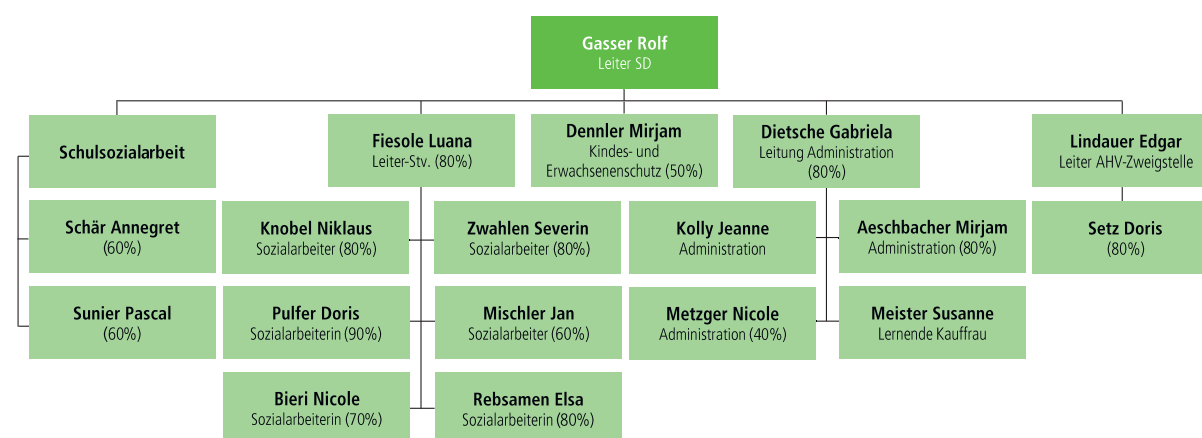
**Gasser Rolf**
Leiter SD

**Schulsozialarbeit**

**Schär Annegret**
(60%)

**Sunier Pascal**
(60%)

**Fiesole Luana**
Leiter-Stv. (80%)

**Knobel Niklaus**
Sozialarbeiter (80%)

**Zwahlen Severin**
Sozialarbeiter (80%)

**Pulfer Doris**
Sozialarbeiterin (90%)

**Mischler Jan**
Sozialarbeiter (60%)

**Bieri Nicole**
Sozialarbeiterin (70%)

**Rebsamen Elsa**
Sozialarbeiterin (80%)

**Dennler Mirjam**
Kindes- und Erwachsenenschutz (50%)

**Dietsche Gabriela**
Leitung Administration (80%)

**Kolly Jeanne**
Administration

**Aeschbacher Mirjam**
Administration (80%)

**Metzger Nicole**
Administration (40%)

**Meister Susanne**
Lernende Kauffrau

**Lindauer Edgar**
Leiter AHV-Zweigstelle

**Setz Doris**
(80%)